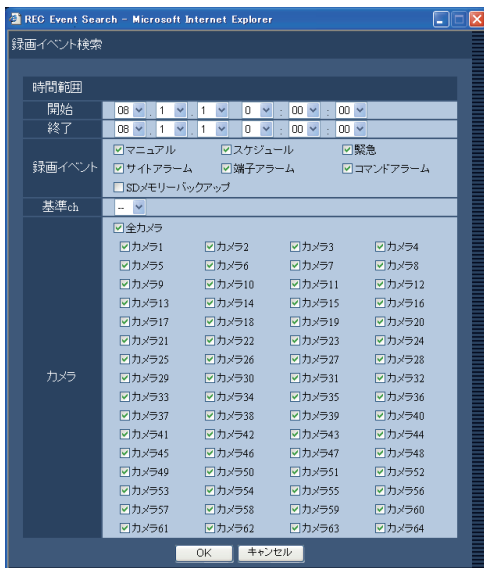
REC Event Search - Microsoft Internet Explorer

録画イベント検索

時間範囲

| 開始 | 08 . 1 . 1 0 : 00 : 00 |
|---|---|
| 終了 | 08 . 1 . 1 0 : 00 : 00 |
| 録画イベント | マニュアル スケジュール 緊急 サイトアラーム 端子アラーム コマンドアラーム SDメモリーバックアップ |
| 基準ch | -- |

カメラ

全カメラ

| カメラ1 | カメラ2 | カメラ3 | カメラ4 |
|---|---|---|---|
| カメラ5 | カメラ6 | カメラ7 | カメラ8 |
| カメラ9 | カメラ10 | カメラ11 | カメラ12 |
| カメラ13 | カメラ14 | カメラ15 | カメラ16 |
| カメラ17 | カメラ18 | カメラ19 | カメラ20 |
| カメラ21 | カメラ22 | カメラ23 | カメラ24 |
| カメラ25 | カメラ26 | カメラ27 | カメラ28 |
| カメラ29 | カメラ30 | カメラ31 | カメラ32 |
| カメラ33 | カメラ34 | カメラ35 | カメラ36 |
| カメラ37 | カメラ38 | カメラ39 | カメラ40 |
| カメラ41 | カメラ42 | カメラ43 | カメラ44 |
| カメラ45 | カメラ46 | カメラ47 | カメラ48 |
| カメラ49 | カメラ50 | カメラ51 | カメラ52 |
| カメラ53 | カメラ54 | カメラ55 | カメラ56 |
| カメラ57 | カメラ58 | カメラ59 | カメラ60 |
| カメラ61 | カメラ62 | カメラ63 | カメラ64 |

OK キャンセル